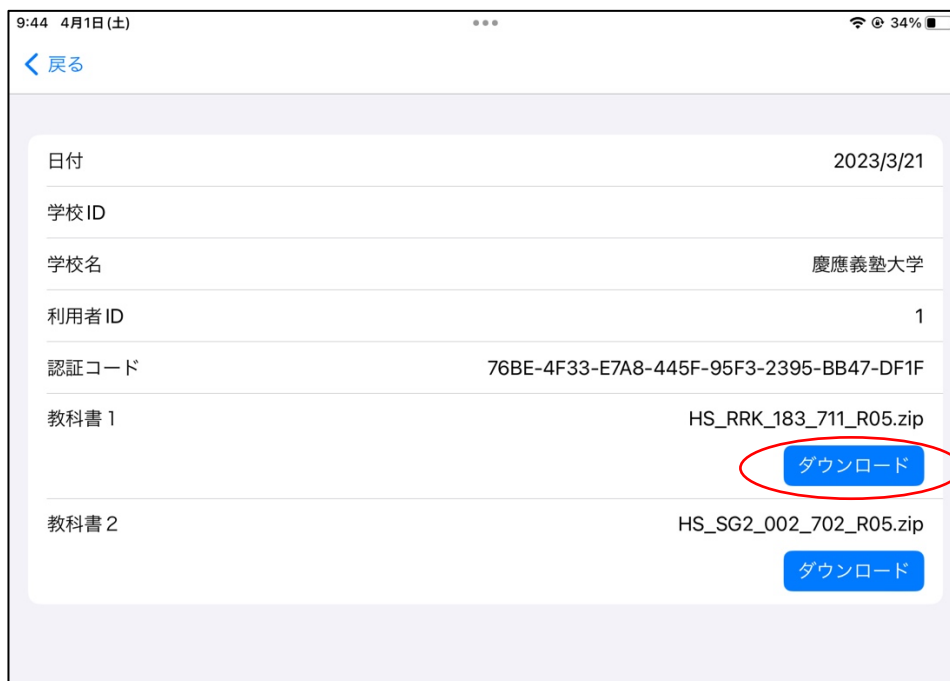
9:44 4月1日(土)

34%

戻る

| | |
|---|---|
| 日付 | 2023/3/21 |
| 学校ID | |
| 学校名 | 慶應義塾大学 |
| 利用者ID | 1 |
| 認証コード | 76BE-4F33-E7A8-445F-95F3-2395-BB47-DF1F |
| 教科書1 | HS_RRK_183_711_R05.zip |
| | ダウンロード |
| 教科書2 | HS_SG2_002_702_R05.zip |
| | ダウンロード |